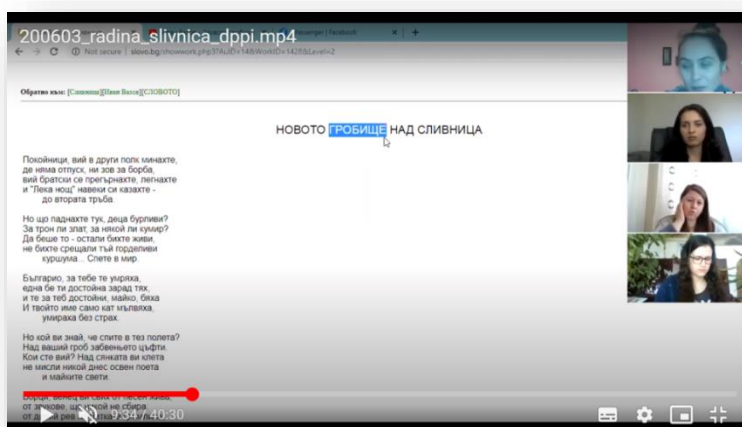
200603_radina_slivnica_dppi.mp4

Not secure | slovo.bg/showwork.php3?AuID=14&WorkID=1428&Level=2

Обратно към: [Сливница][Иван Вазов][СЛОВОТО]

НОВОТО ГРОБИЩЕ НАД СЛИВНИЦА

Покойници, вий в други полк минахте, де няма отпуск, ни зов за борба, вий братски се прегърнахте, легнахте и "Лека нощ" навеки си казахте - до втората тръба.

Но що паднахте тук, деца бурливи? За трон ли злат, за някой ли кумир? Да беше то - остали бихте живи, не бихте срещали тъй горделиви куршума... Спете в мир.

Българийо, за тебе те умряха, една бе ти достойна зарад тях, и те за теб достойни, майко, бяха И твойто име само кат мълвяха, умираха без страх.

Но кой ви знай, че спите в тез полета? Над вашия гроб забвеньето цъфти. Кои сте вий? Над сянката ви клета не мисли никой днес освен поета и майките свети.

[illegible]

9:34 / 40:30